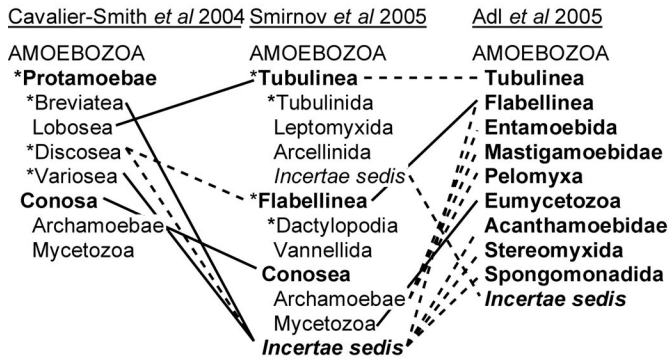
Cavalier-Smith et al 2004

AMOEBOZOA
*Protamoebae
*Breviatea
Lobosea
*Discosea
*Variosea
Conosa
Archamoebae
Mycetozoa

Smirnov et al 2005

AMOEBOZOA
*Tubulinea
*Tubulinida
Leptomyxida
Arcellinida
Incertae sedis
*Flabellinea
*Dactylopodia
Vannellida
Conosea
Archamoebae
Mycetozoa
Incertae sedis

Adl et al 2005

AMOEBOZOA
Tubulinea
Flabellinea
Entamoebida
Mastigamoebidae
Pelomyxa
Eumycetozoa
Acanthamoebidae
Stereomyxida
Spongomonadida
Incertae sedis